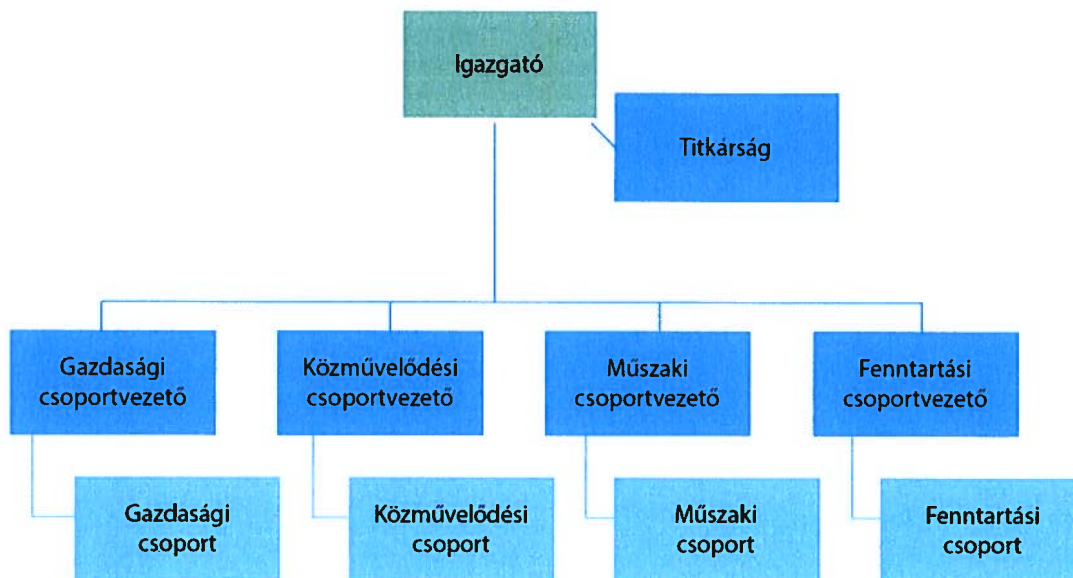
Igazgató

Titkárság

Gazdasági csoportvezető

Közművelődési csoportvezető

Műszaki csoportvezető

Fenntartási csoportvezető

Gazdasági csoport

Közművelődési csoport

Műszaki csoport

Fenntartási csoport